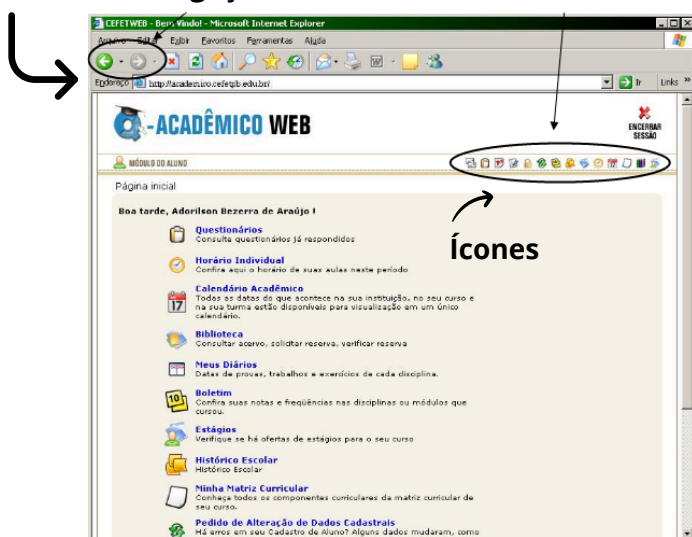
CEFETWEB - Bem Vindo! - Microsoft Internet Explorer

Arquivo Editar Exibir Favoritos Ferramentas Ajuda

Endereço http://academico.cefetpb.edu.br/

Ir Links

-ACADÊMICO WEB

ENCERRAR SESSÃO

MÓDULO DO ALUNO

Página inicial

Boa tarde, Adorilson Bezerra de Araújo !

Ícones

Questionários
Consulta questionários já respondidos

Horário Individual
Confira aqui o horário de suas aulas neste período

Calendário Acadêmico
Todas as datas do que acontece na sua instituição, no seu curso e na sua turma estão disponíveis para visualização em um único calendário.

17

Biblioteca
Consultar acervo, solicitar reserva, verificar reserva

Meus Diários
Datas de provas, trabalhos e exercícios de cada disciplina.

Boletim
Confira suas notas e freqüências nas disciplinas ou módulos que cursou.

10

Estágios
Verifique se há ofertas de estágios para o seu curso

Histórico Escolar
Histórico Escolar

Minha Matriz Curricular
Conheça todos os componentes curriculares da matriz curricular de seu curso.

Pedido de Alteração de Dados Cadastrais
Há erros em seu Cadastro de Aluno? Alguns dados mudaram, como